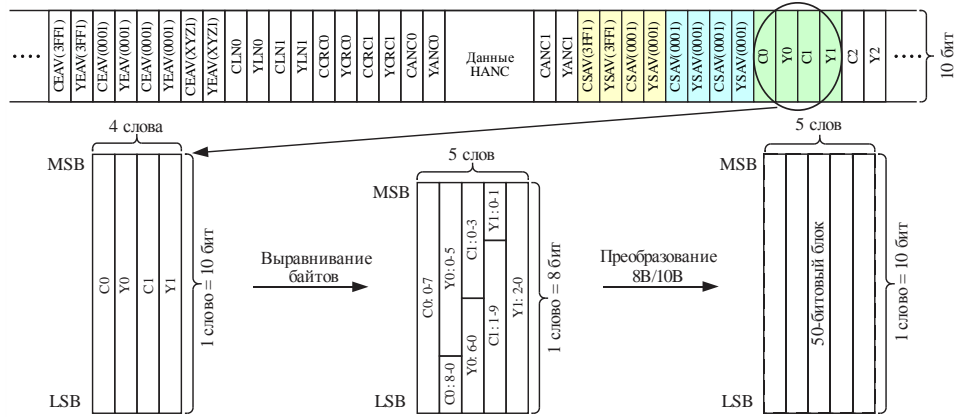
....
CEAV(3FFI)
YEAV(3FFI)
CEAV(0001)
YEAV(0001)
CEAV(0001)
YEAV(0001)
CEAV(XYZI)
YEAV(XYZI)
CLN0
YLN0
CLN1
YLN1
CCRC0
YCRC0
CCRC1
YCRC1
CANC0
YANC0
Данные HANC
CANC1
YANC1
CSAV(3FFI)
YSAV(3FFI)
CSAV(0001)
YSAV(0001)
CSAV(0001)
YSAV(0001)
CSAV(0001)
YSAV(0001)
C0
Y0
C1
Y1
C2
Y2
....
10 бит

4 слова
MSB
C0
Y0
C1
Y1
LSB
1 слово = 10 бит

Выравнивание байтов

5 слов
MSB
C0: 0-7
C0: 8-0
Y0: 0-5
Y0: 6-0
C1: 0-3
C1: 1-9
Y1: 0-1
Y1: 2-0
LSB
1 слово = 8 бит

Преобразование 8B/10B

5 слов
MSB
50-битовый блок
LSB
1 слово = 10 бит